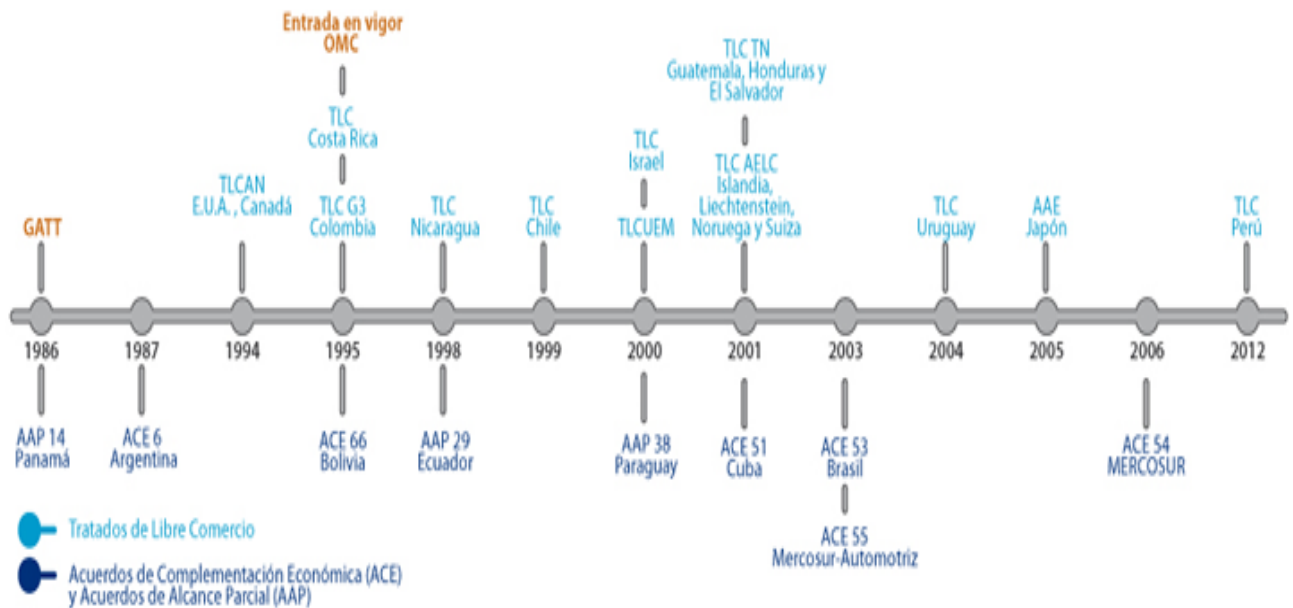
Entrada en vigor OMC

TLC TN Guatemala, Honduras y El Salvador

TLC Costa Rica

TLC Israel

TLC AELC Islandia, Liechtenstein, Noruega y Suiza

TLCAN E.U.A. , Canadá

TLC G3 Colombia

TLC Nicaragua

TLC Chile

TLCUEM

TLC Uruguay

AAE Japón

TLC Perú

GATT

1986

1987

1994

1995

1998

1999

2000

2001

2003

2004

2005

2006

2012

AAP 14 Panamá

ACE 6 Argentina

ACE 66 Bolivia

AAP 29 Ecuador

AAP 38 Paraguay

ACE 51 Cuba

ACE 53 Brasil

ACE 55 Mercosur-Automotriz

ACE 54 MERCOSUR

Tratados de Libre Comercio

Acuerdos de Complementación Económica (ACE) y Acuerdos de Alcance Parcial (AAP)